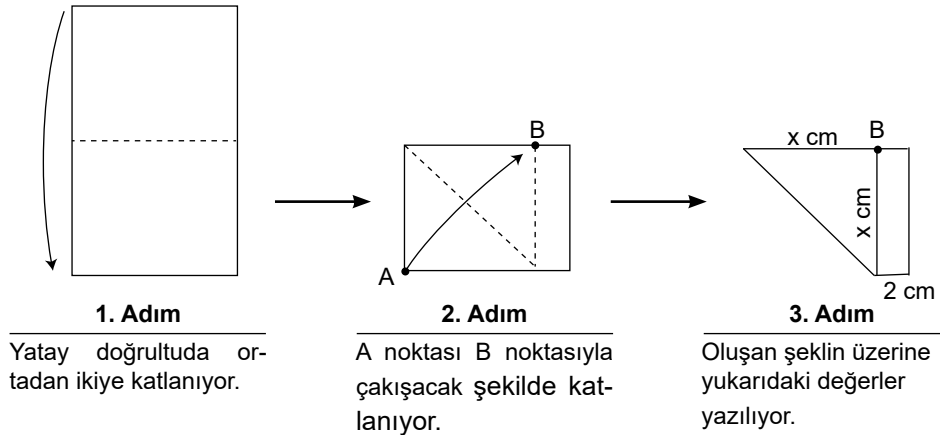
B

A

x cm

B

x cm

2 cm

1. Adım

Yatay doğrultuda ortadan ikiye katlanıyor.

2. Adım

A noktası B noktasıyla çakışacak şekilde katlanıyor.

3. Adım

Oluşan şeklin üzerine yukarıdaki değerler yazılıyor.